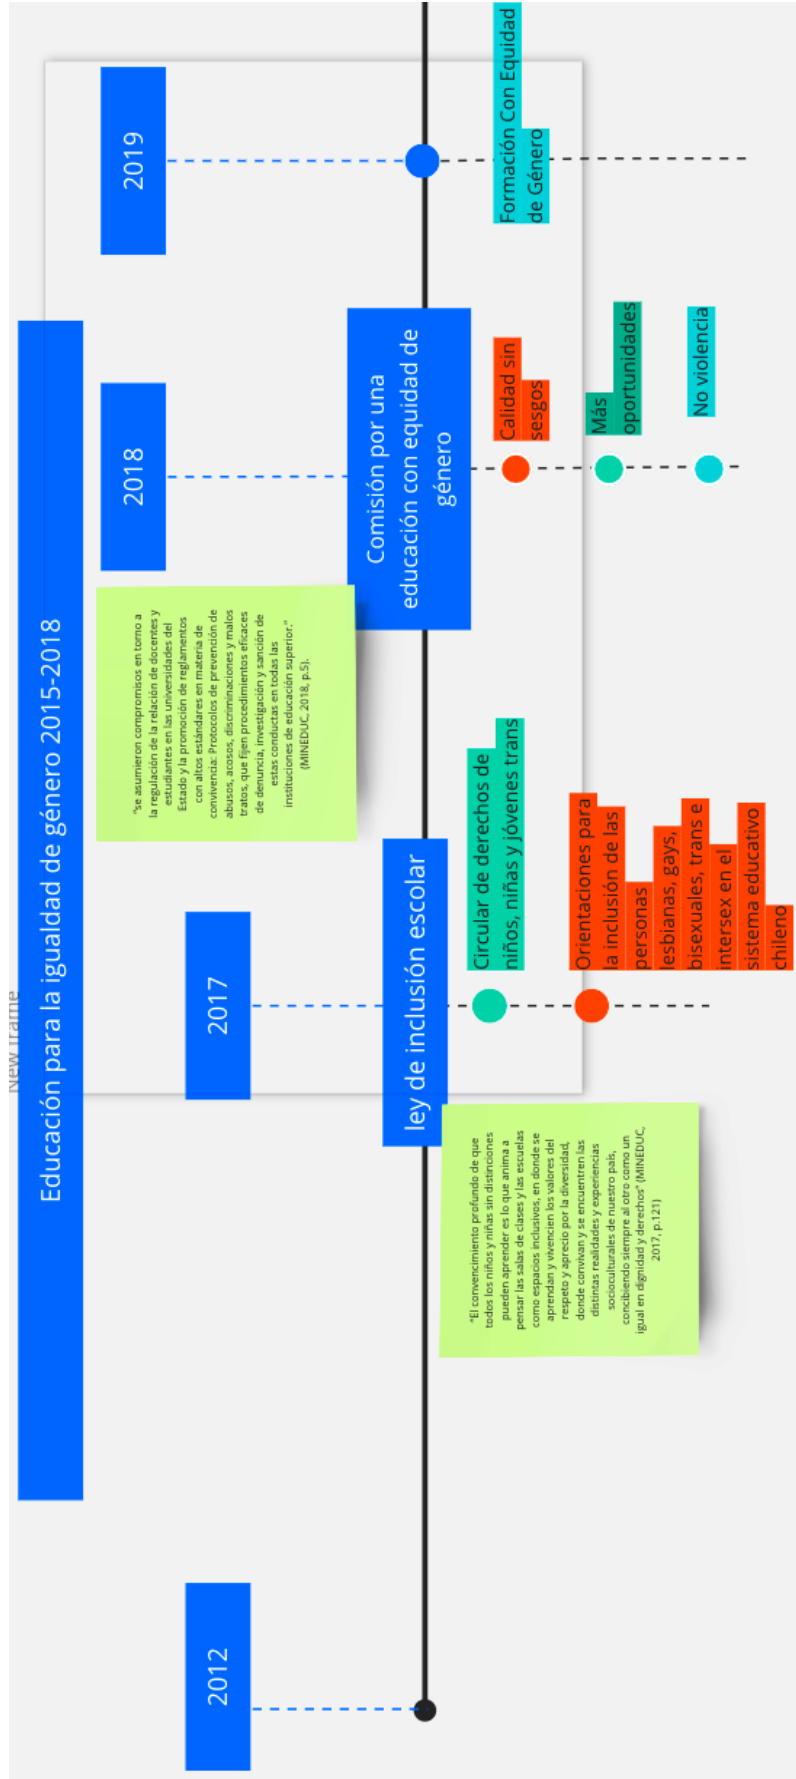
Educación para la igualdad de género 2015-2018

New frame

2012

2017

2018

2019

ley de inclusión escolar

Circular de derechos de niños, niñas y jóvenes trans

Orientaciones para la inclusión de las personas lesbianas, gays, bisexuales, trans e intersex en el sistema educativo chileno

"se asumieron compromisos en torno a la regulación de la relación de docentes y estudiantes en las universidades del Estado y la promoción de reglamentos con altos estándares en materia de convivencia: Protocolos de prevención de abusos, acosos, discriminaciones y malos tratos, que fijen procedimientos eficaces de denuncia, investigación y sanción de estas conductas en todas las instituciones de educación superior." (MINEDUC, 2018, p.5).

Comisión por una educación con equidad de género

Calidad sin sesgos

Más oportunidades

No violencia

Formación Con Equidad de Género

"El convencimiento profundo de que todos los niños y niñas sin distinciones pueden aprender es lo que anima a pensar las salas de clases y las escuelas como espacios inclusivos, en donde se aprendan y vivencien los valores del respeto y aprecio por la diversidad, donde convivan y se encuentren las distintas realidades y experiencias socioculturales de nuestro país, concibiendo siempre al otro como un igual en dignidad y derechos" (MINEDUC, 2017, p.121)